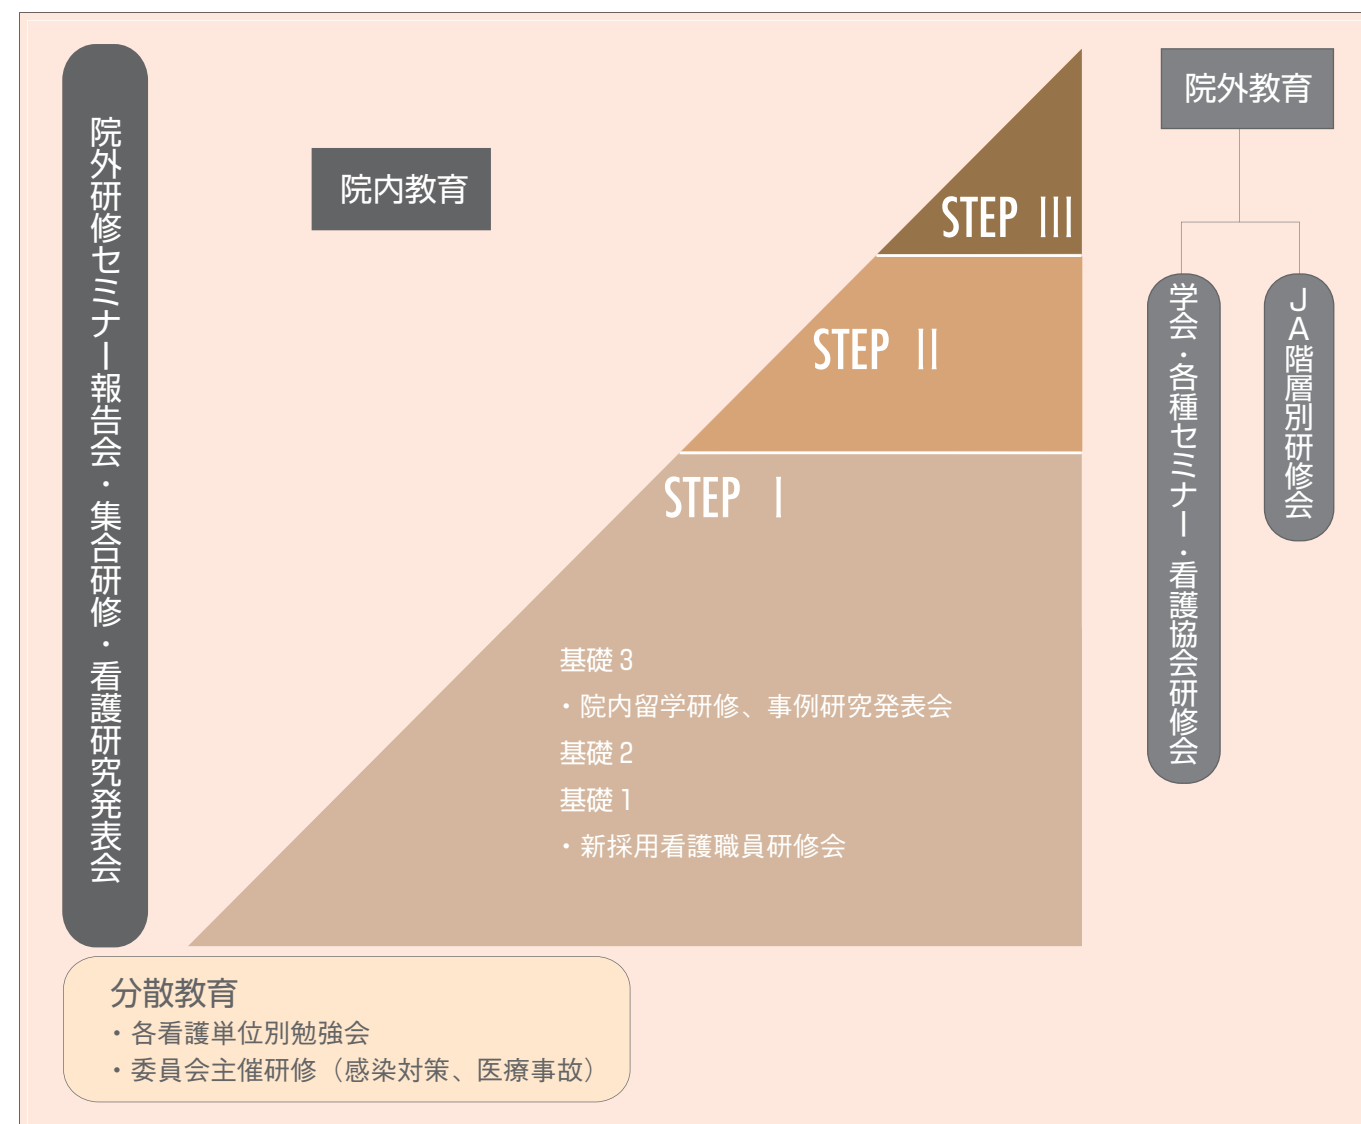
院外研修セミナー報告会・集合研修・看護研究発表会

院内教育

STEP III

STEP II

STEP I

基礎 3
・院内留学研修、事例研究発表会
基礎 2
基礎 1
・新採用看護職員研修会

院外教育

学会・各種セミナー・看護協会研修会

JA階層別研修会

分散教育
・各看護単位別勉強会
・委員会主催研修（感染対策、医療事故）